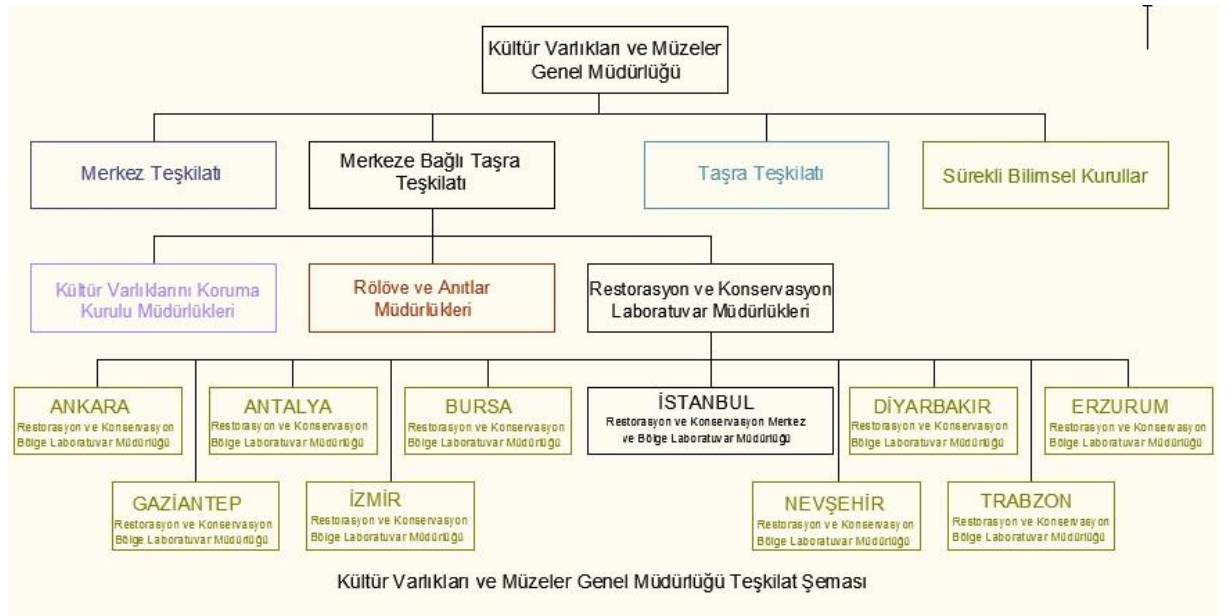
Kültür Varlıkları ve Müzeler Genel Müdürlüğü

Merkez Teşkilatı

Merkeze Bağlı Taşra Teşkilatı

Taşra Teşkilatı

Sürekli Bilimsel Kurullar

Kültür Varlıklarını Koruma Kurulu Müdürlükleri

Rölöve ve Anıtlar Müdürlükleri

Restorasyon ve Konservasyon Laboratuvar Müdürlükleri

ANKARA
Restorasyon ve Konservasyon Bölge Laboratuvar Müdürlüğü

ANTALYA
Restorasyon ve Konservasyon Bölge Laboratuvar Müdürlüğü

BURSA
Restorasyon ve Konservasyon Bölge Laboratuvar Müdürlüğü

İSTANBUL
Restorasyon ve Konservasyon Merkez ve Bölge Laboratuvar Müdürlüğü

DİYARBAKIR
Restorasyon ve Konservasyon Bölge Laboratuvar Müdürlüğü

ERZURUM
Restorasyon ve Konservasyon Bölge Laboratuvar Müdürlüğü

GAZİANTEP
Restorasyon ve Konservasyon Bölge Laboratuvar Müdürlüğü

İZMİR
Restorasyon ve Konservasyon Bölge Laboratuvar Müdürlüğü

NEVŞEHİR
Restorasyon ve Konservasyon Bölge Laboratuvar Müdürlüğü

TRABZON
Restorasyon ve Konservasyon Bölge Laboratuvar Müdürlüğü

Kültür Varlıkları ve Müzeler Genel Müdürlüğü Teşkilat Şeması